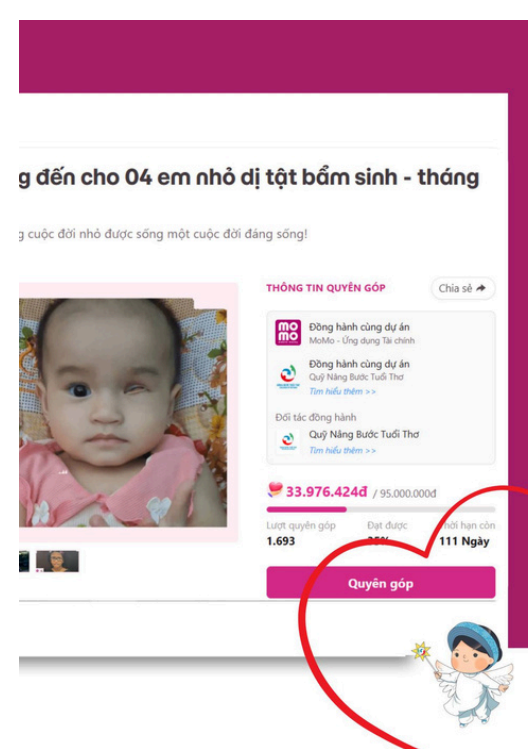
g đến cho 04 em nhỏ dị tật bẩm sinh - tháng

g cuộc đời nhỏ được sống một cuộc đời đáng sống!

THÔNG TIN QUYÊN GÓP

Chia sẻ

Đồng hành cùng dự án
MoMo - Ứng dụng Tài chính

Đồng hành cùng dự án
Quỹ Nâng Bước Tuổi Thơ
Tìm hiểu thêm >>

Đối tác đồng hành

Quỹ Nâng Bước Tuổi Thơ
Tìm hiểu thêm >>

33.976.424đ / 95.000.000đ

Lượt quyên góp
1.693

Đạt được
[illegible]

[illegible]hời hạn còn
111 Ngày

Quyên góp